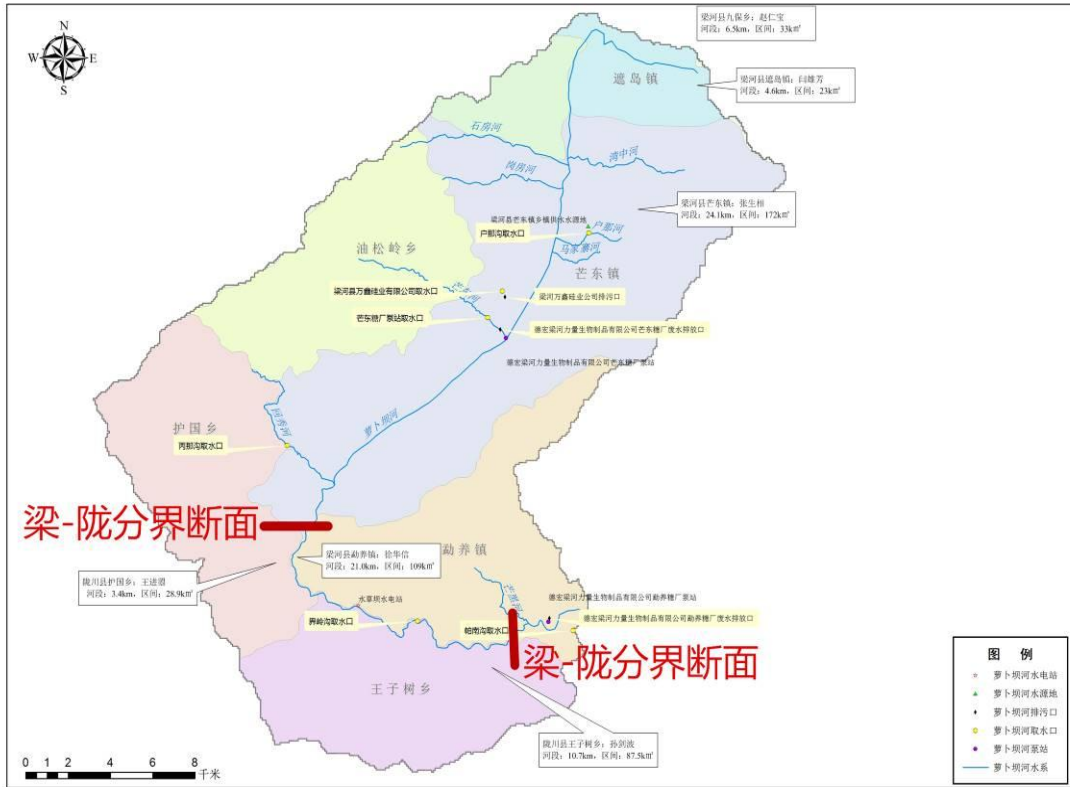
N
W
E
S

梁河县九保乡：赵仁宝
河段：6.5km，区间：33km²

遮岛镇

梁河县遮岛镇：闫雄芳
河段：4.6km，区间：23km²

石房河

闸房河

湾中河

梁河县芒东镇：张生相
河段：24.1km，区间：172km²

梁河县芒东镇乡镇供水水源地

户那沟取水口

户那河

马家寨河

油松岭乡

芒东镇

梁河县万鑫硅业有限公司取水口

梁河万鑫硅业公司排污口

芒东糖厂泵站取水口

德宏梁河力量生物制品有限公司芒东糖厂废水排放口

德宏梁河力量生物制品有限公司芒东糖厂泵站

护国乡

闫那沟取水口

闫那河

萝卜坝河

梁-陇分界断面

勐养镇

梁河县勐养镇：徐华信
河段：21.8km，区间：109km²

陇川县护国乡：王进谐
河段：3.4km，区间：28.9km²

水草坝水电站

德宏梁河力量生物制品有限公司勐养糖厂泵站

德宏梁河力量生物制品有限公司勐养糖厂废水排放口

弄岭沟取水口

帕南沟取水口

梁-陇分界断面

王子树乡

陇川县王子树乡：孙剑波
河段：10.7km，区间：87.5km²

0 1 2 4 6 8
千米

图 例
萝卜坝河水电站
萝卜坝河水源地
萝卜坝河排污口
萝卜坝河取水口
萝卜坝河泵站
萝卜坝河水系